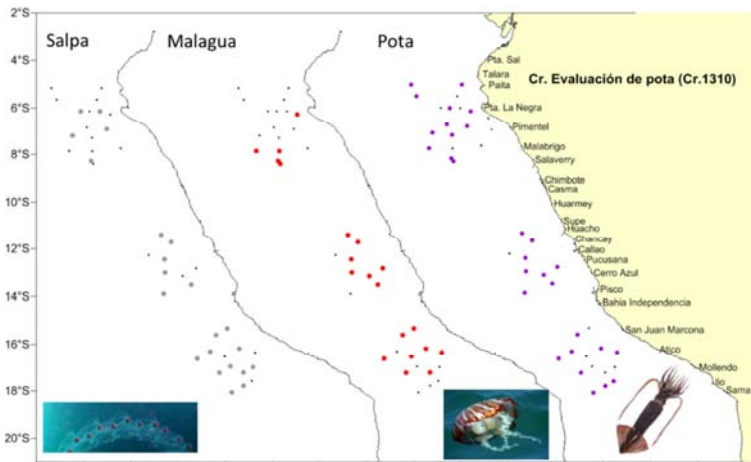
2°S
4°S
6°S
8°S
10°S
12°S
14°S
16°S
18°S
20°S

Salpa
Malagua
Pota

Cr. Evaluación de pota (Cr.1310)

Pta. Sal
Talara
Paita
Pta. La Negra
Pimentel
Malabrigo
Salaverry
Chimbote
Casma
Huarmey
Supe
Huacho
Chancay
Callao
Pucusana
Cerro Azul
Pisco
Bahia Independencia
San Juan Marcona
Atico
Mollendo
Ilo
Sama